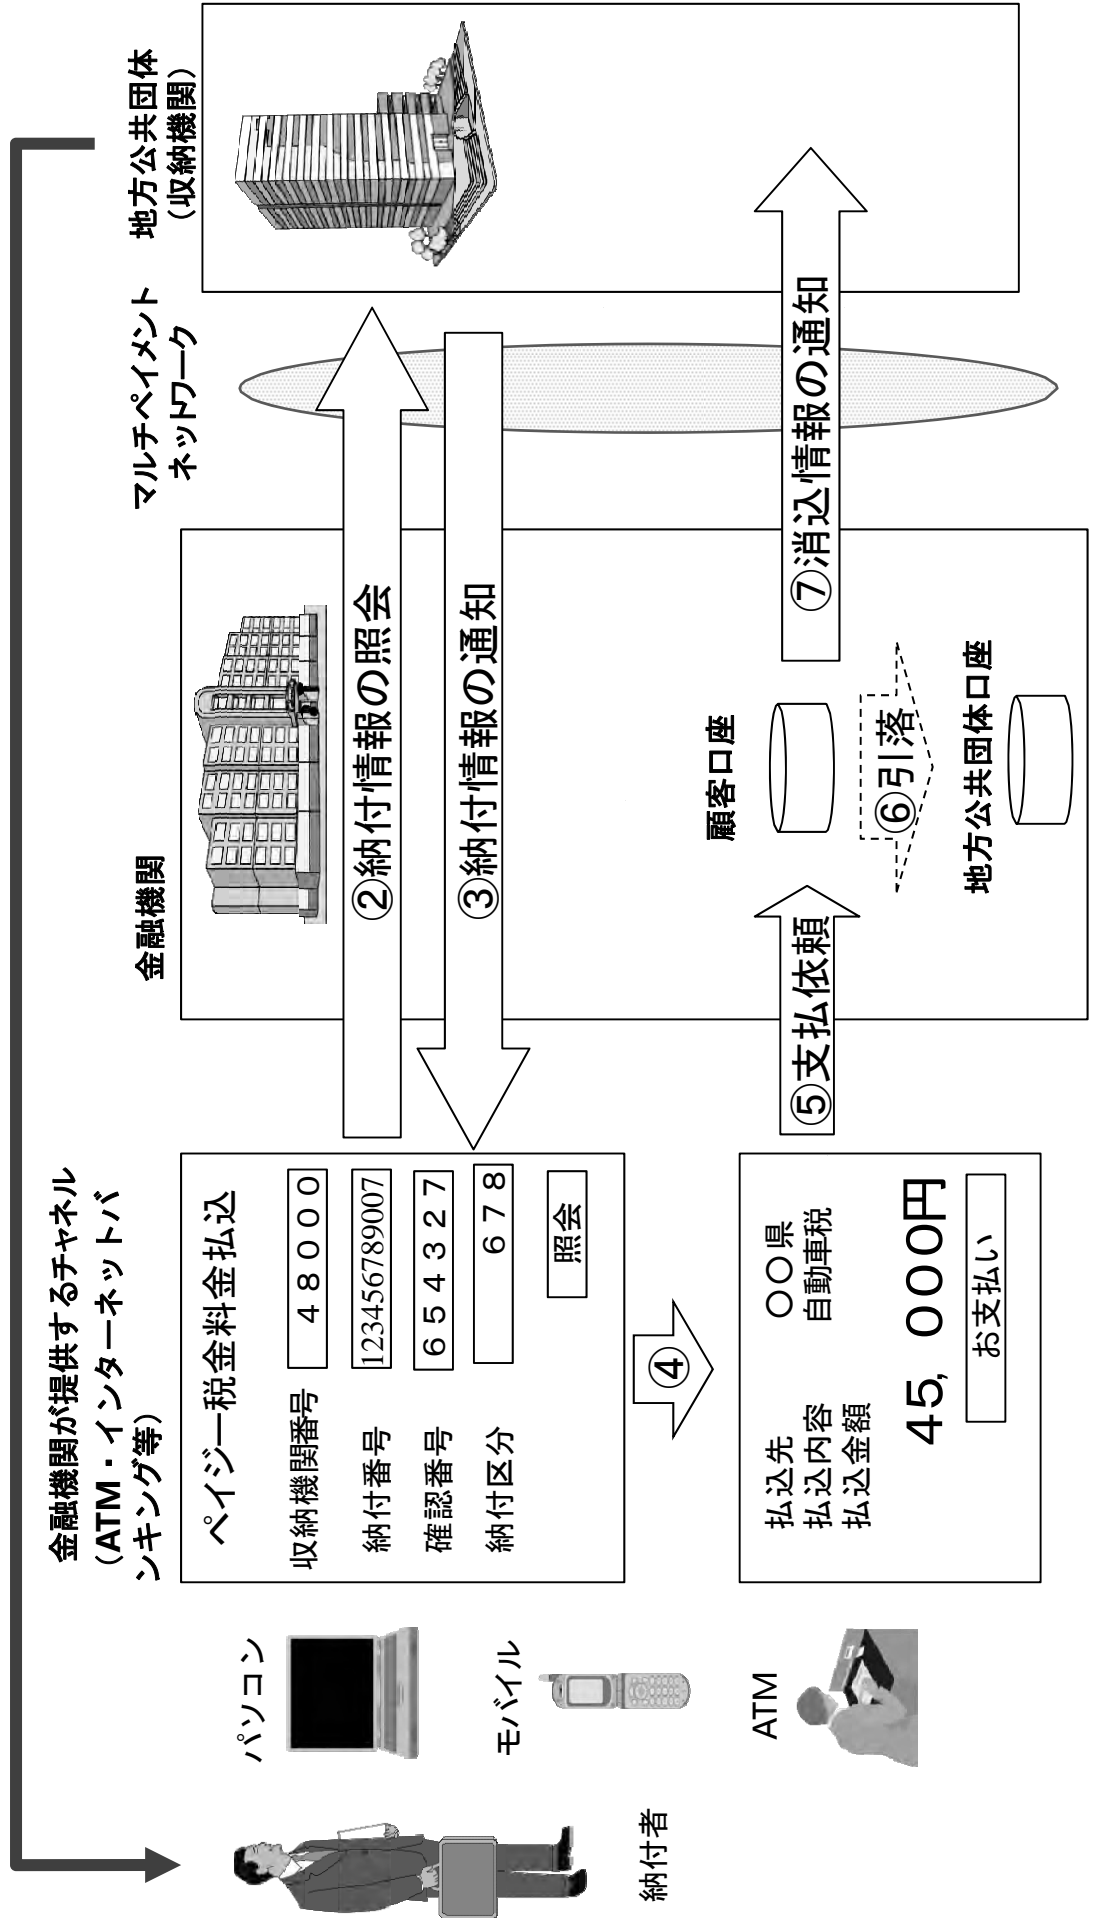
地方公共団体
（収納機関）

マルチペイメント
ネットワーク

金融機関

②納付情報の照会

③納付情報の通知

⑦消込情報の通知

顧客口座

⑥引落

地方公共団体口座

⑤支払依頼

金融機関が提供するチャネル
（ATM・インターネットバンキング等）

ペイジー税金料金払込

| 収納機関番号 | 48000 |
|---|---|
| 納付番号 | 1234567890007 |
| 確認番号 | 654327 |
| 納付区分 | 678 |

照会

④

| 払込先 | ○○県 |
|---|---|
| 払込内容 | 自動車税 |
| 払込金額 | |

45，000円

お支払い

パソコン

モバイル

ATM

納付者